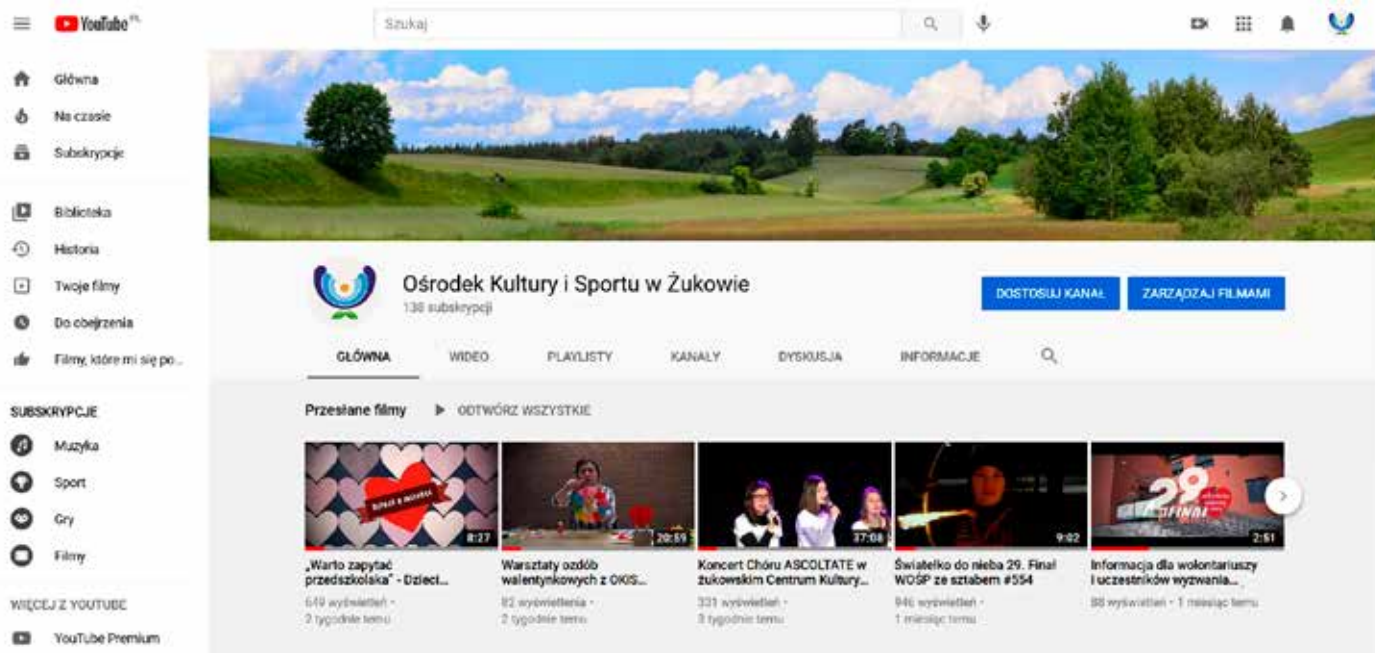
YouTube PL

Szukaj

Główna
Na czasie
Subskrypcje

Biblioteka
Historia
Twoje filmy
Do obejrzenia
Filmy, które mi się po...

SUBSKRYPCJE
Muzyka
Sport
Gry
Filmy

WIĘCEJ Z YOUTUBE
YouTube Premium

Ośrodek Kultury i Sportu w Żukowie
138 subskrypcji

DOSTOSUJ KANAŁ
ZARZĄDZAJ FILMAMI

GŁÓWNA
WIDEO
PLAYLISTY
KANAŁY
DYSKUSJA
INFORMACJE

Przesłane filmy
ODTWÓRZ WSZYSTKIE

8:27
„Warto zapytać przedszkolaka" - Dzieci...
649 wyświetleń • 3 tygodnie temu

20:59
Warsztaty ozdób walentynkowych z OKiS...
82 wyświetlenia • 2 tygodnie temu

37:08
Koncert Chóru ASCOLTATE w żukowskim Centrum Kultury...
331 wyświetleń • 3 tygodnie temu

9:02
Światełko do nieba 29. Finał WOŚP ze sztabem #554
946 wyświetleń • 1 miesiąc temu

29
FINAŁ
2:51
Informacja dla wolontariuszy i uczestników wyzwania...
88 wyświetleń • 1 miesiąc temu